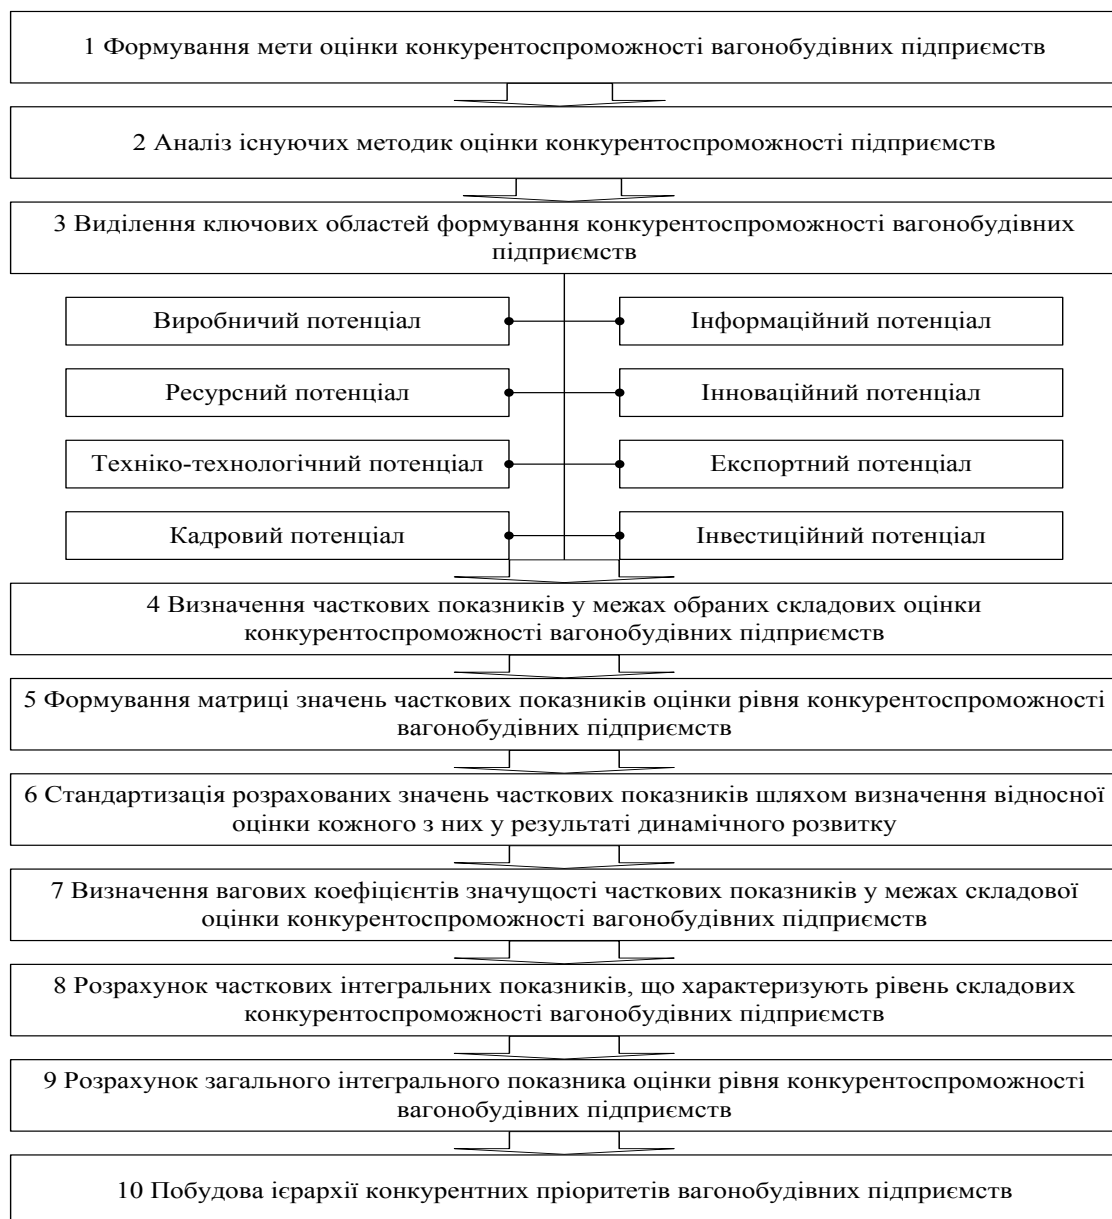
1 Формування мети оцінки конкурентоспроможності вагонобудівних підприємств

2 Аналіз існуючих методик оцінки конкурентоспроможності підприємств

3 Виділення ключових областей формування конкурентоспроможності вагонобудівних підприємств

Виробничий потенціал

Інформаційний потенціал

Ресурсний потенціал

Інноваційний потенціал

Техніко-технологічний потенціал

Експортний потенціал

Кадровий потенціал

Інвестиційний потенціал

4 Визначення часткових показників у межах обраних складових оцінки конкурентоспроможності вагонобудівних підприємств

5 Формування матриці значень часткових показників оцінки рівня конкурентоспроможності вагонобудівних підприємств

6 Стандартизація розрахованих значень часткових показників шляхом визначення відносної оцінки кожного з них у результаті динамічного розвитку

7 Визначення вагових коефіцієнтів значущості часткових показників у межах складової оцінки конкурентоспроможності вагонобудівних підприємств

8 Розрахунок часткових інтегральних показників, що характеризують рівень складових конкурентоспроможності вагонобудівних підприємств

9 Розрахунок загального інтегрального показника оцінки рівня конкурентоспроможності вагонобудівних підприємств

10 Побудова ієрархії конкурентних пріоритетів вагонобудівних підприємств